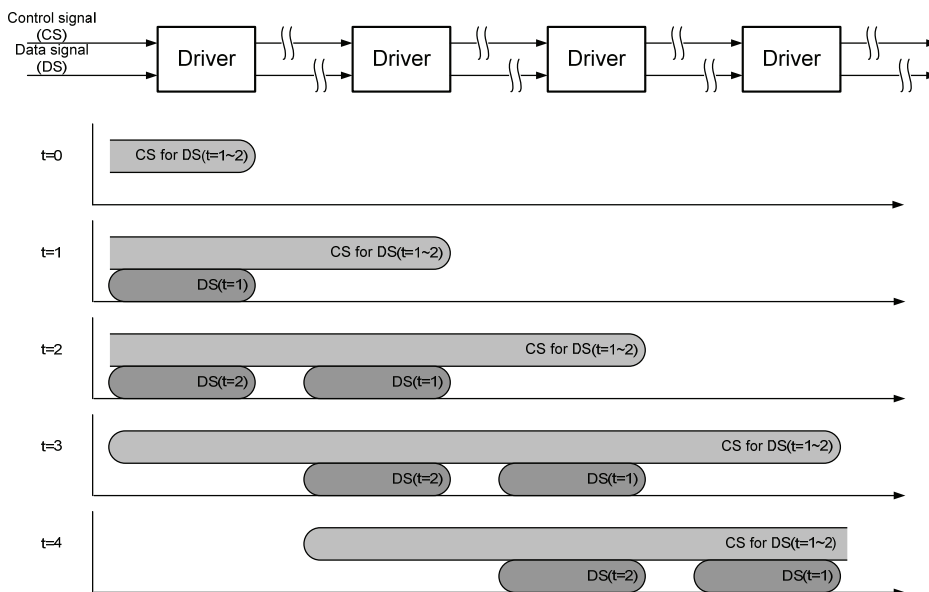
Control signal (CS)
Data signal (DS)

Driver
Driver
Driver
Driver

t=0
CS for DS(t=1~2)

t=1
CS for DS(t=1~2)
DS(t=1)

t=2
CS for DS(t=1~2)
DS(t=2)
DS(t=1)

t=3
CS for DS(t=1~2)
DS(t=2)
DS(t=1)

t=4
CS for DS(t=1~2)
DS(t=2)
DS(t=1)